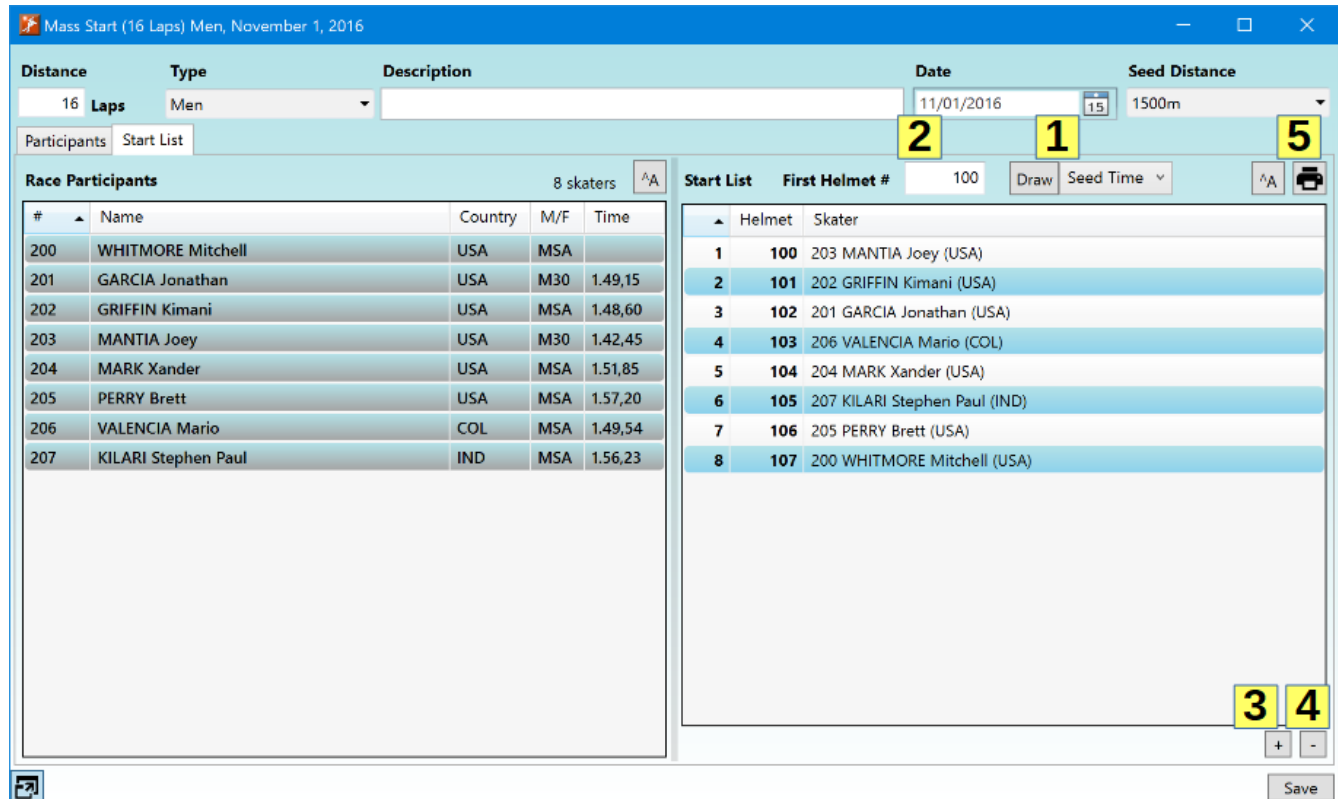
Mass Start (16 Laps) Men, November 1, 2016

Distance
16 Laps

Type
Men

Description

Date
11/01/2016
15

Seed Distance
1500m

Participants Start List

Race Participants 8 skaters ^A

| # | Name | Country | M/F | Time |
|---|---|---|---|---|
| 200 | WHITMORE Mitchell | USA | MSA | |
| 201 | GARCIA Jonathan | USA | M30 | 1.49,15 |
| 202 | GRIFFIN Kimani | USA | MSA | 1.48,60 |
| 203 | MANTIA Joey | USA | M30 | 1.42,45 |
| 204 | MARK Xander | USA | MSA | 1.51,85 |
| 205 | PERRY Brett | USA | MSA | 1.57,20 |
| 206 | VALENCIA Mario | COL | MSA | 1.49,54 |
| 207 | KILARI Stephen Paul | IND | MSA | 1.56,23 |

2 1 5

Start List First Helmet # 100 Draw Seed Time ^A

| | Helmet | Skater |
|---|---|---|
| 1 | 100 | 203 MANTIA Joey (USA) |
| 2 | 101 | 202 GRIFFIN Kimani (USA) |
| 3 | 102 | 201 GARCIA Jonathan (USA) |
| 4 | 103 | 206 VALENCIA Mario (COL) |
| 5 | 104 | 204 MARK Xander (USA) |
| 6 | 105 | 207 KILARI Stephen Paul (IND) |
| 7 | 106 | 205 PERRY Brett (USA) |
| 8 | 107 | 200 WHITMORE Mitchell (USA) |

3 4
+ -

Save